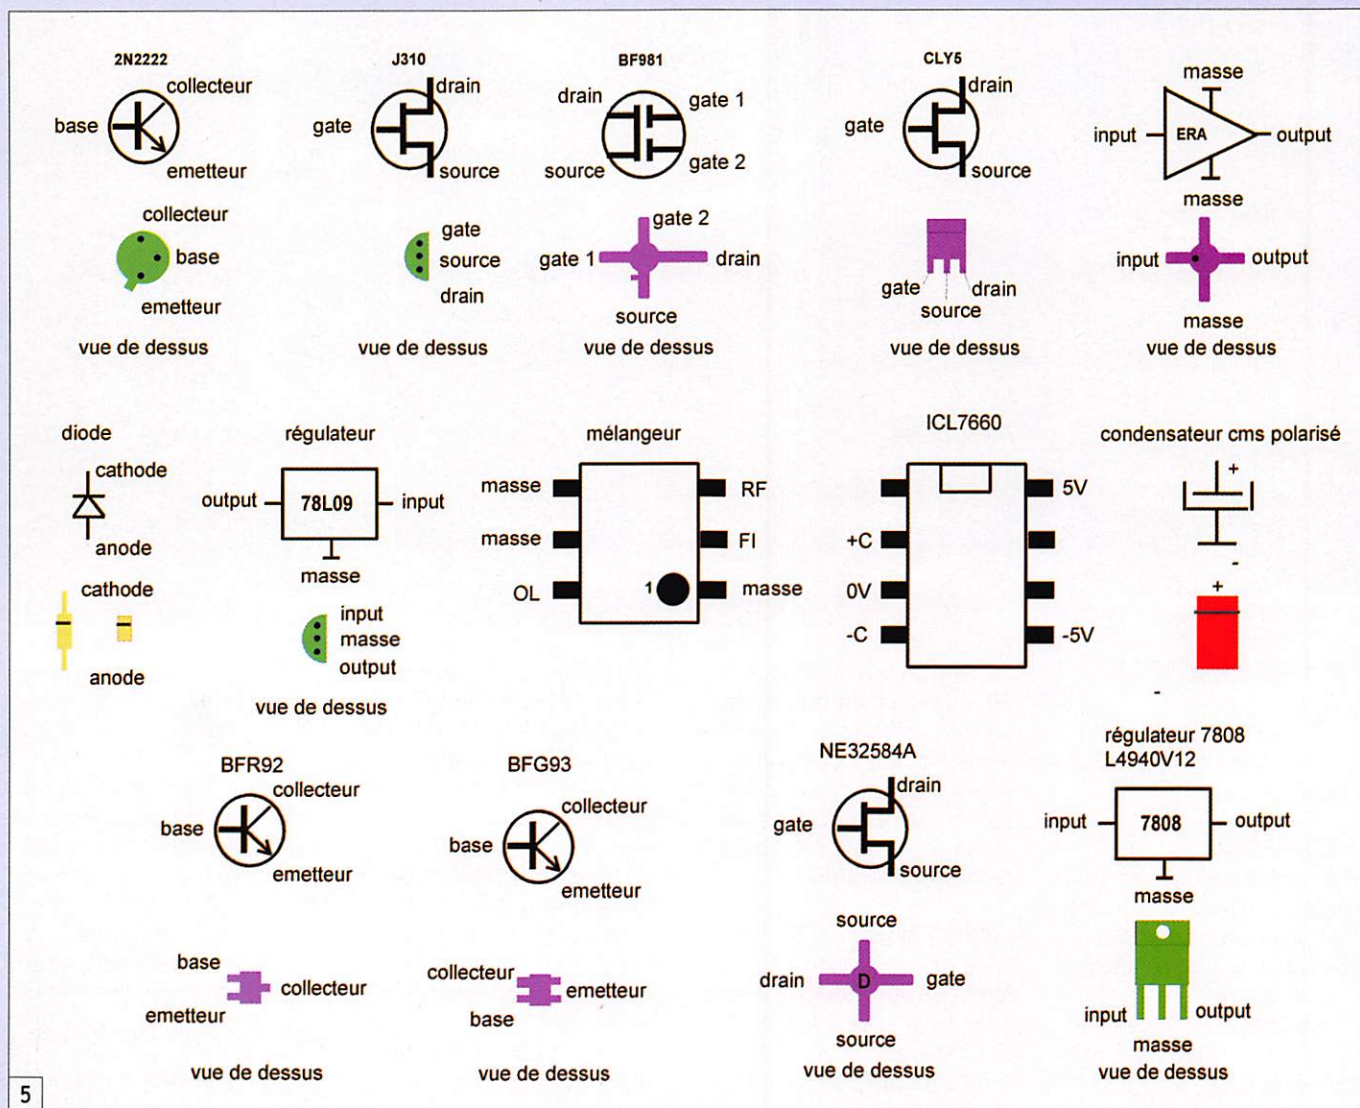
2N2222
collecteur
base
emetteur
collecteur
base
emetteur
vue de dessus

J310
drain
gate
source
gate
source
drain
vue de dessus

BF981
drain
gate 1
source
gate 2
gate 2
gate 1
drain
source
vue de dessus

CLY5
drain
gate
source
gate
drain
source
vue de dessus

masse
input
ERA
output
masse
input
output
masse
vue de dessus

diode
cathode
anode
cathode
anode

régulateur
output
78L09
input
masse
input
masse
output
vue de dessus

mélangeur
masse
RF
masse
FI
OL
1
masse

ICL7660
5V
+C
0V
-C
-5V

condensateur cms polarisé
+
-
+
-

BFR92
collecteur
base
emetteur
base
collecteur
emetteur
vue de dessus

BFG93
collecteur
base
emetteur
collecteur
emetteur
base
vue de dessus

NE32584A
drain
gate
source
source
drain
D
gate
source
vue de dessus

régulateur 7808
L4940V12
input
7808
output
masse
input
output
masse
vue de dessus

5